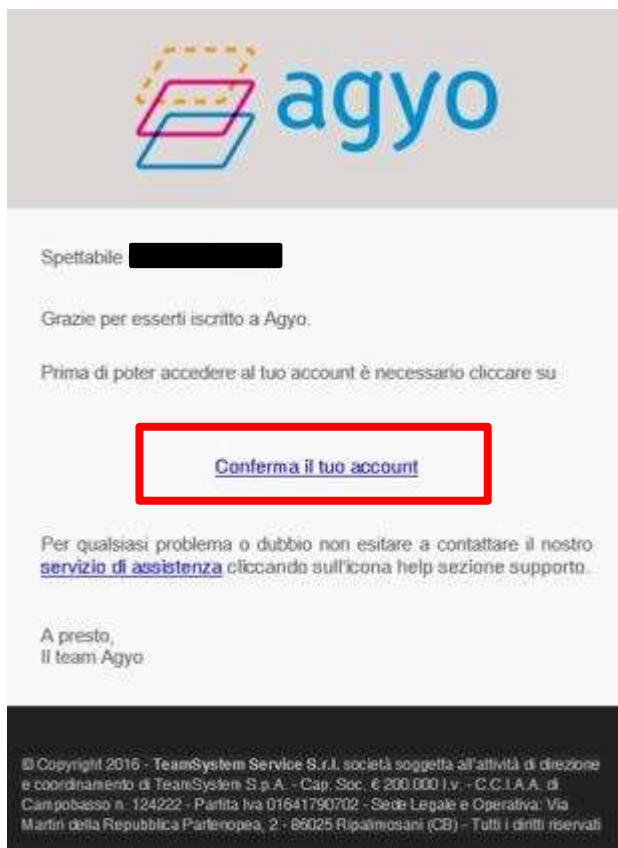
agyo

Spettabile

Grazie per esserti iscritto a Agyo.

Prima di poter accedere al tuo account è necessario cliccare su

Conferma il tuo account

Per qualsiasi problema o dubbio non esitare a contattare il nostro servizio di assistenza cliccando sull'icona help sezione supporto.

A presto,
Il team Agyo

© Copyright 2016 - TeamSystem Service S.r.l. società soggetta all'attività di direzione e coordinamento di TeamSystem S.p.A. - Cap. Soc. € 200.000 i.v. - C.C.I.A.A. di Campobasso n. 124222 - Partita Iva 01641790702 - Sede Legale e Operativa: Via Martiri della Repubblica Partenopea, 2 - 86025 Ripalimosani (CB) - Tutti i diritti riservati